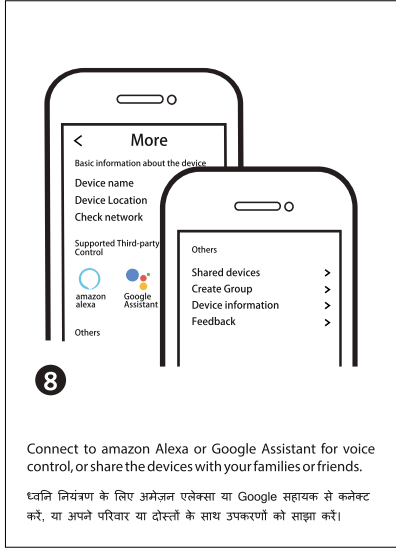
<
More
Basic information about the device
Device name
Device Location
Check network
Supported Third-party Control
amazon alexa
Google Assistant
Others

Others
Shared devices >
Create Group >
Device information >
Feedback >

8

Connect to amazon Alexa or Google Assistant for voice control, or share the devices with your families or friends.

ध्वनि नियंत्रण के लिए अमेज़न एलेक्सा या Google सहायक से कनेक्ट करें, या अपने परिवार या दोस्तों के साथ उपकरणों को साझा करें।